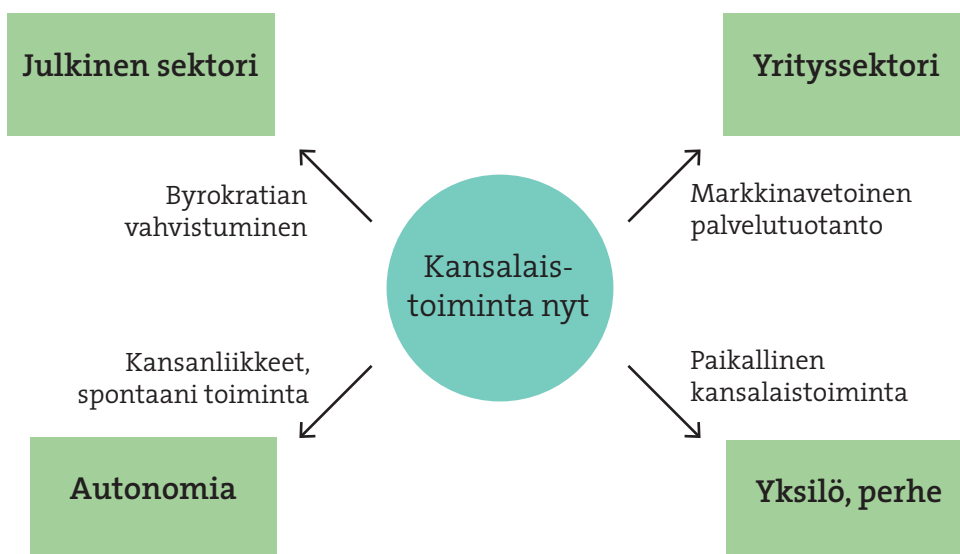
Julkinen sektori

Yrityssektori

Byrokratian vahvistuminen

Markkinavetoinen palvelutuotanto

Kansalais-toiminta nyt

Kansanliikkeet, spontaani toiminta

Paikallinen kansalaistoiminta

Autonomia

Yksilö, perhe